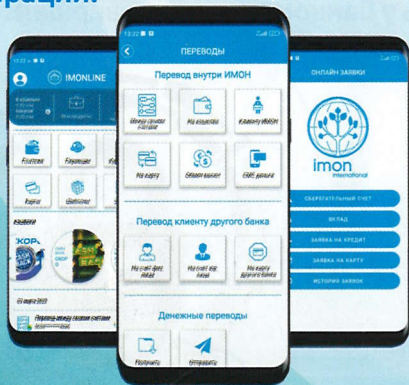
рации.

12:22

IMONLINE

ПЕРЕВОДЫ

Перевод внутри ИМОН

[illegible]

На кошелек

Клиенту ИМОН

На карту

Обмен валют

СМС деньги

Перевод клиенту другого банка

На счет физ лица

На счет юр лица

На карту другого банка

Денежные переводы

Получить

Отправить

ОНЛАЙН ЗАЯВКИ

imon
international

СБЕРЕГАТЕЛЬНЫЙ СЧЕТ

ВКЛАД

ЗАЯВКА НА КРЕДИТ

ЗАЯВКА НА КАРТУ

ИСТОРИЯ ЗАЯВОК

Платежи

Переводы

Карты

Шаблоны

КОР

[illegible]